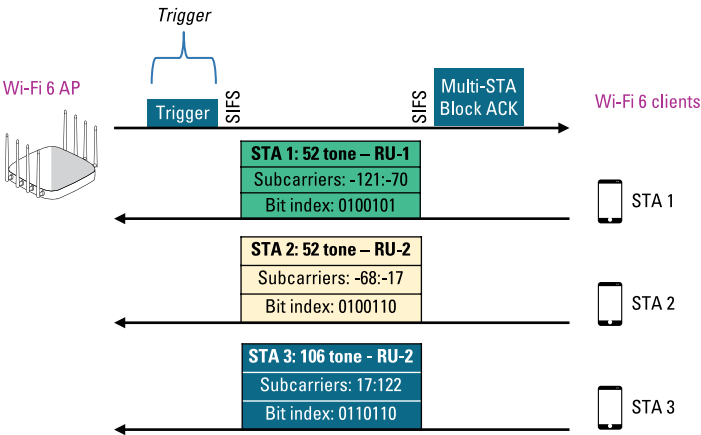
Trigger

Wi-Fi 6 AP

Trigger

SIFS

SIFS

Multi-STA Block ACK

Wi-Fi 6 clients

STA 1: 52 tone – RU-1
Subcarriers: -121:-70
Bit index: 0100101

STA 1

STA 2: 52 tone – RU-2
Subcarriers: -68:-17
Bit index: 0100110

STA 2

STA 3: 106 tone - RU-2
Subcarriers: 17:122
Bit index: 0110110

STA 3